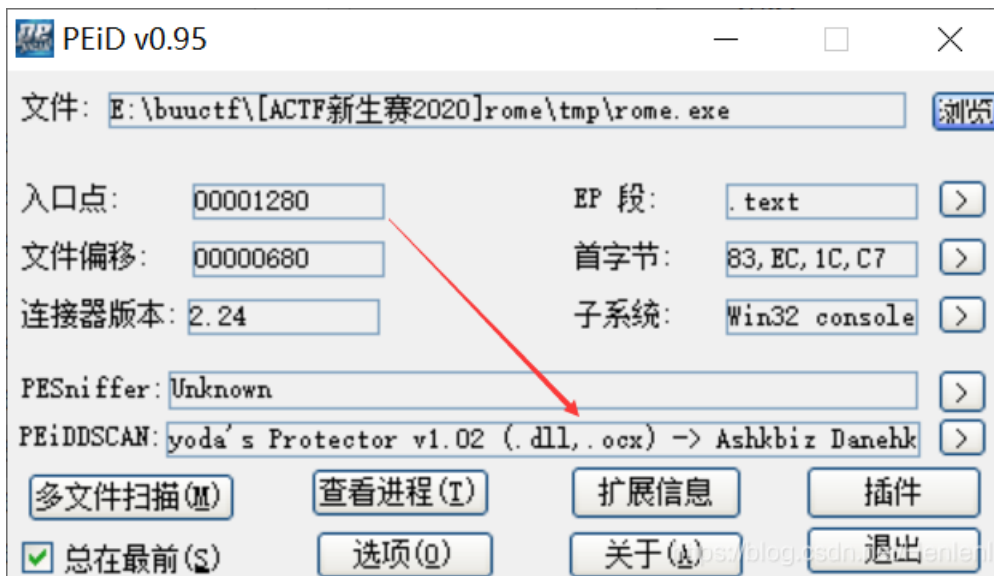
PEiD v0.95

文件: E:\buuctf\[ACTF新生赛2020]rome\tmp\rome.exe 浏览

入口点: 00001280
EP 段: .text >
文件偏移: 00000680
首字节: 83,EC,1C,C7 >
连接器版本: 2.24
子系统: Win32 console >

PESniffer: Unknown >
PEiDDSCAN: yoda's Protector v1.02 (.dll,.ocx) -> Ashkbiz Danehk >

多文件扫描(M)
查看进程(T)
扩展信息
插件
总在最前(S)
选项(O)
关于(A)
退出

https://blog.csdn.net/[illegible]enlenl